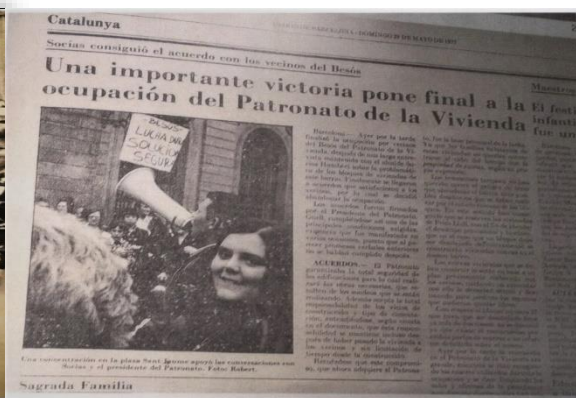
Catalunya

Socias consiguió el acuerdo con los vecinos del Besós

Una importante victoria pone final a la ocupación del Patronato de la Vivienda

DESÓS LUCHA UNA SOLIDA SEGUR

Una concentración en la plaza Sant Jaume apoyó las conversaciones con Socias y el presidente del Patronato. Foto: Robert.

Barcelona. — Ayer por la tarde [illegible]

ACUERDOS. — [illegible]

Sagrada Família

Maestros

El fest infantil fue un

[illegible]